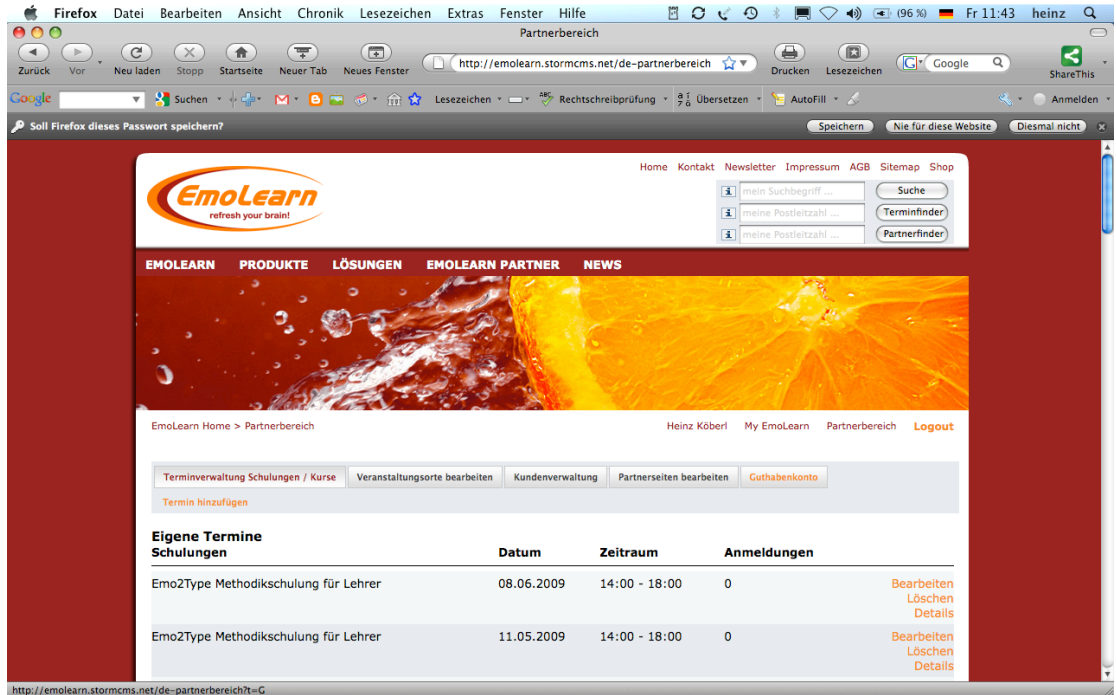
Firefox Datei Bearbeiten Ansicht Chronik Lesezeichen Extras Fenster Hilfe (96 %) Fr 11:43 heinz

Partnerbereich

Zurück Vor Neu laden Stopp Startseite Neuer Tab Neues Fenster http://emolearn.stormcms.net/de-partnerbereich Drucken Lesezeichen Google ShareThis

Google Suchen Lesezeichen Rechtschreibprüfung Übersetzen AutoFill Anmelden

Soll Firefox dieses Passwort speichern? Speichern Nie für diese Website Diesmal nicht

Home Kontakt Newsletter Impressum AGB Sitemap Shop

EmoLearn refresh your brain!

mein Suchbegriff ... Suche
meine Postleitzahl ... Terminfinder
meine Postleitzahl ... Partnerfinder

EMOLEARN PRODUKTE LÖSUNGEN EMOLEARN PARTNER NEWS

EmoLearn Home > Partnerbereich

Heinz Köberl My EmoLearn Partnerbereich Logout

Terminverwaltung Schulungen / Kurse | Veranstaltungsorte bearbeiten | Kundenverwaltung | Partnerseiten bearbeiten | Guthabenkonto

Termin hinzufügen

Eigene Termine

| Schulungen | Datum | Zeitraum | Anmeldungen | |
|---|---|---|---|---|
| Emo2Type Methodikschulung für Lehrer | 08.06.2009 | 14:00 - 18:00 | 0 | Bearbeiten Löschen Details |
| Emo2Type Methodikschulung für Lehrer | 11.05.2009 | 14:00 - 18:00 | 0 | Bearbeiten Löschen Details |

http://emolearn.stormcms.net/de-partnerbereich?t=G